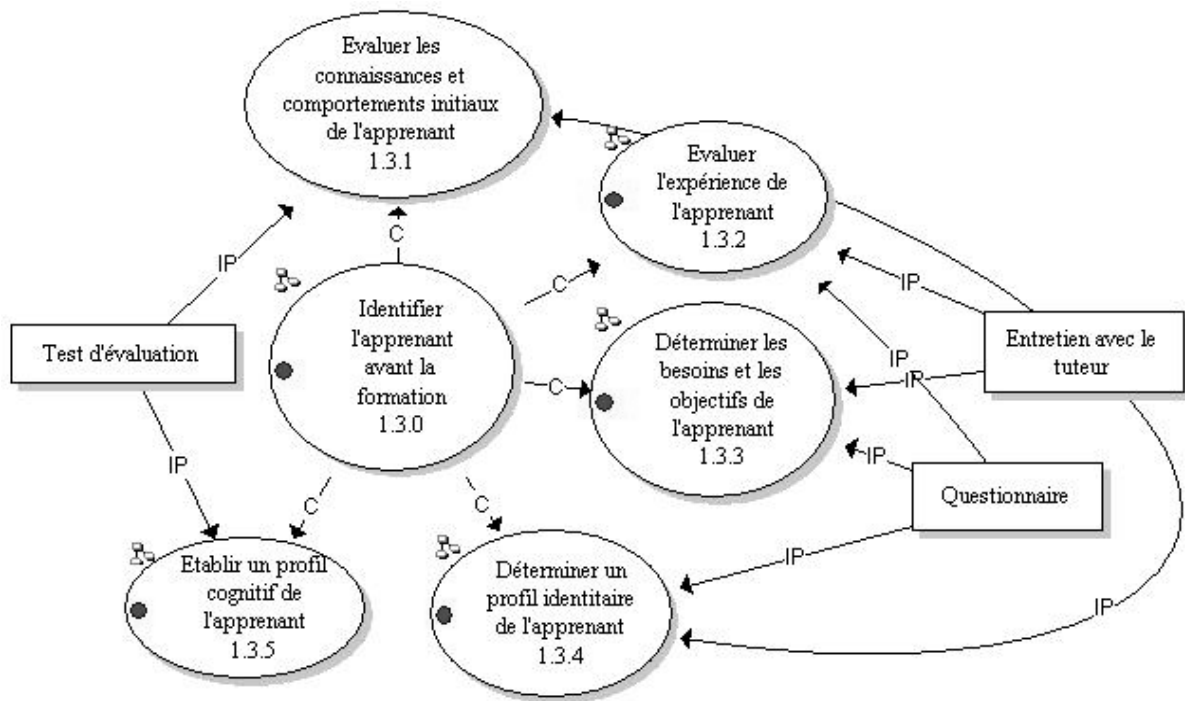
Evaluer les connaissances et comportements initiaux de l'apprenant
1.3.1

Evaluer l'expérience de l'apprenant
1.3.2

C

IP

C

Identifier l'apprenant avant la formation
1.3.0

Déterminer les besoins et les objectifs de l'apprenant
1.3.3

IP

IP

Entretien avec le tuteur

Test d'évaluation

C

IP

IP

IP

Questionnaire

C

C

IP

Etablir un profil cognitif de l'apprenant
1.3.5

Déterminer un profil identitaire de l'apprenant
1.3.4

IP